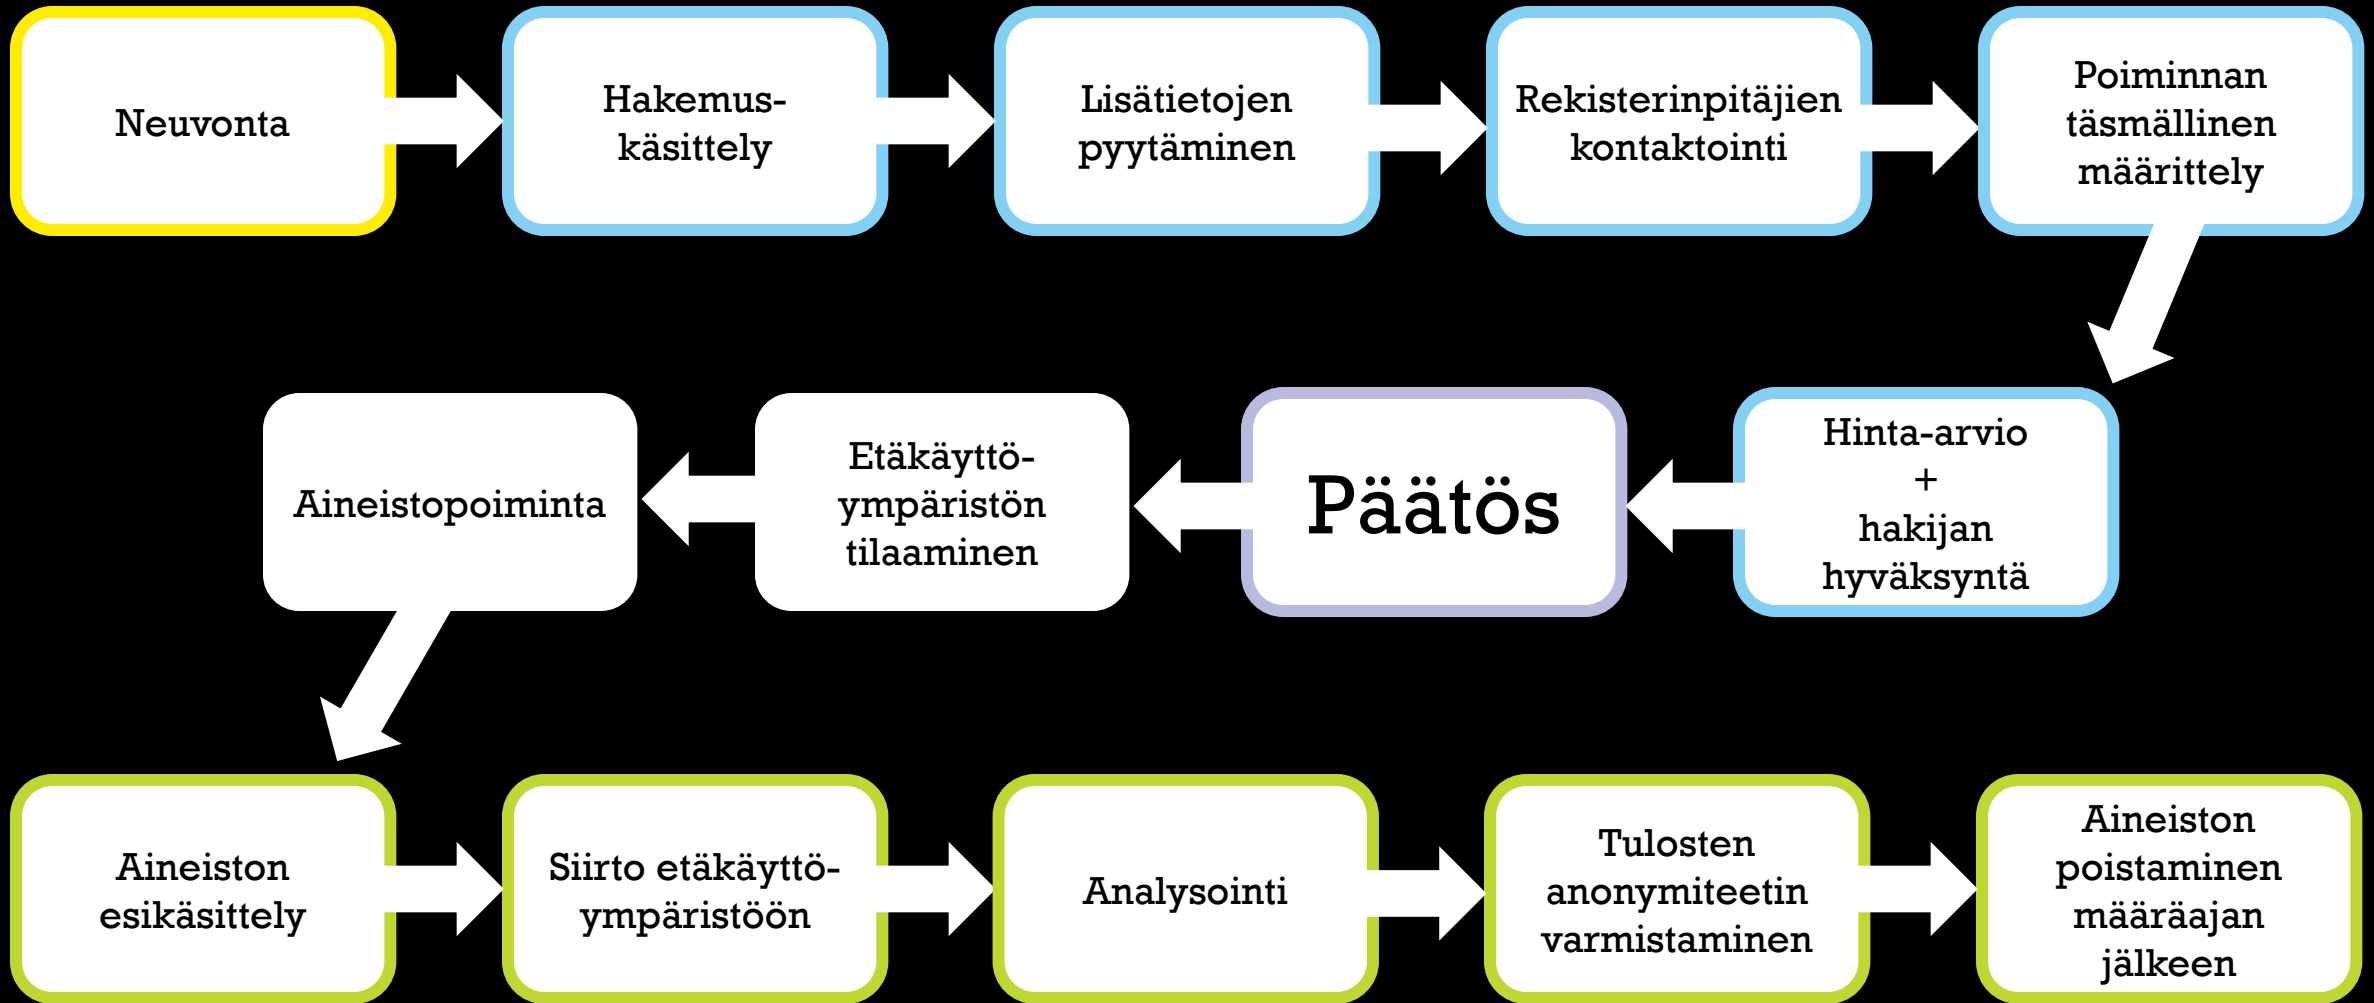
Neuvonta

Hakemuskäsittely

Lisätietojen pyytäminen

Rekisterinpitäjien kontaktointi

Poiminnan täsmällinen määrittely

Hinta-arvio + hakijan hyväksyntä

Päätös

Etäkäyttöympäristön tilaaminen

Aineistopoiminta

Aineiston esikäsittely

Siirto etäkäyttöympäristöön

Analysointi

Tulosten anonymiteetin varmistaminen

Aineiston poistaminen määräajan jälkeen